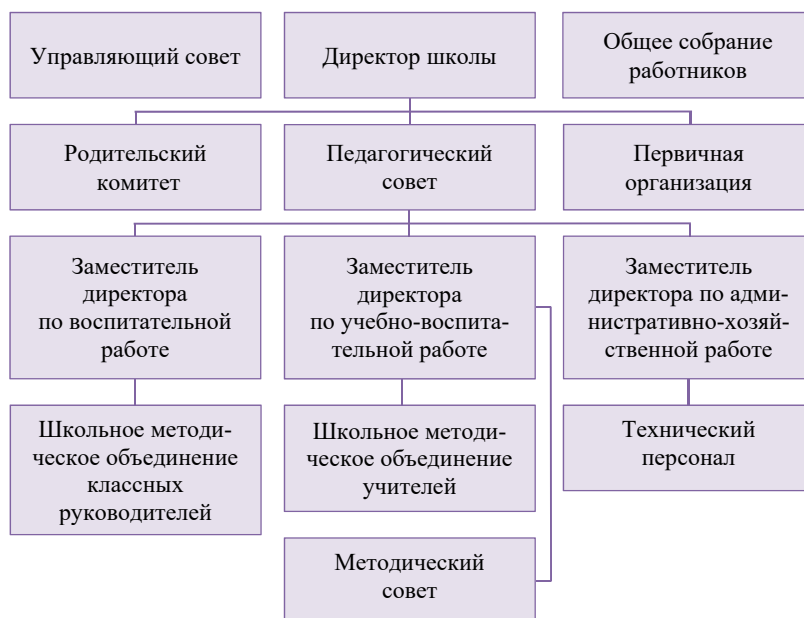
Управляющий совет

Директор школы

Общее собрание работников

Родительский комитет

Педагогический совет

Первичная организация

Заместитель директора по воспитательной работе

Заместитель директора по учебно-воспитательной работе

Заместитель директора по административно-хозяйственной работе

Школьное методическое объединение классных руководителей

Школьное методическое объединение учителей

Технический персонал

Методический совет